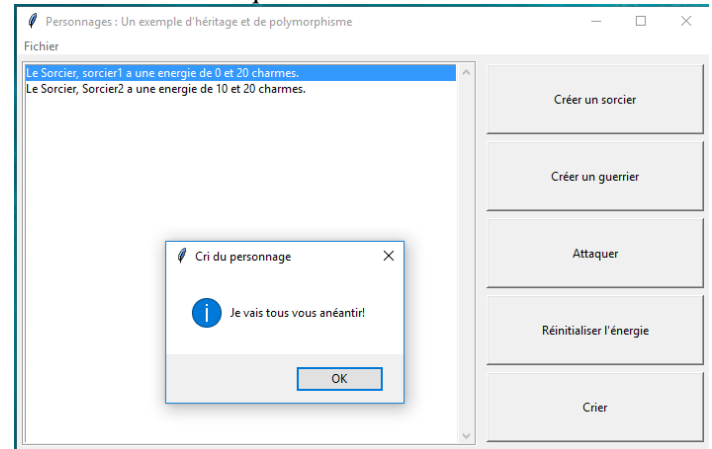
Personnages : Un exemple d'héritage et de polymorphisme

Fichier

Le Sorcier, sorcier1 a une energie de 0 et 20 charmes.
Le Sorcier, Sorcier2 a une energie de 10 et 20 charmes.

Cri du personnage

Je vais tous vous anéantir!

OK

Créer un sorcier

Créer un guerrier

Attaquer

Réinitialiser l'énergie

Crier